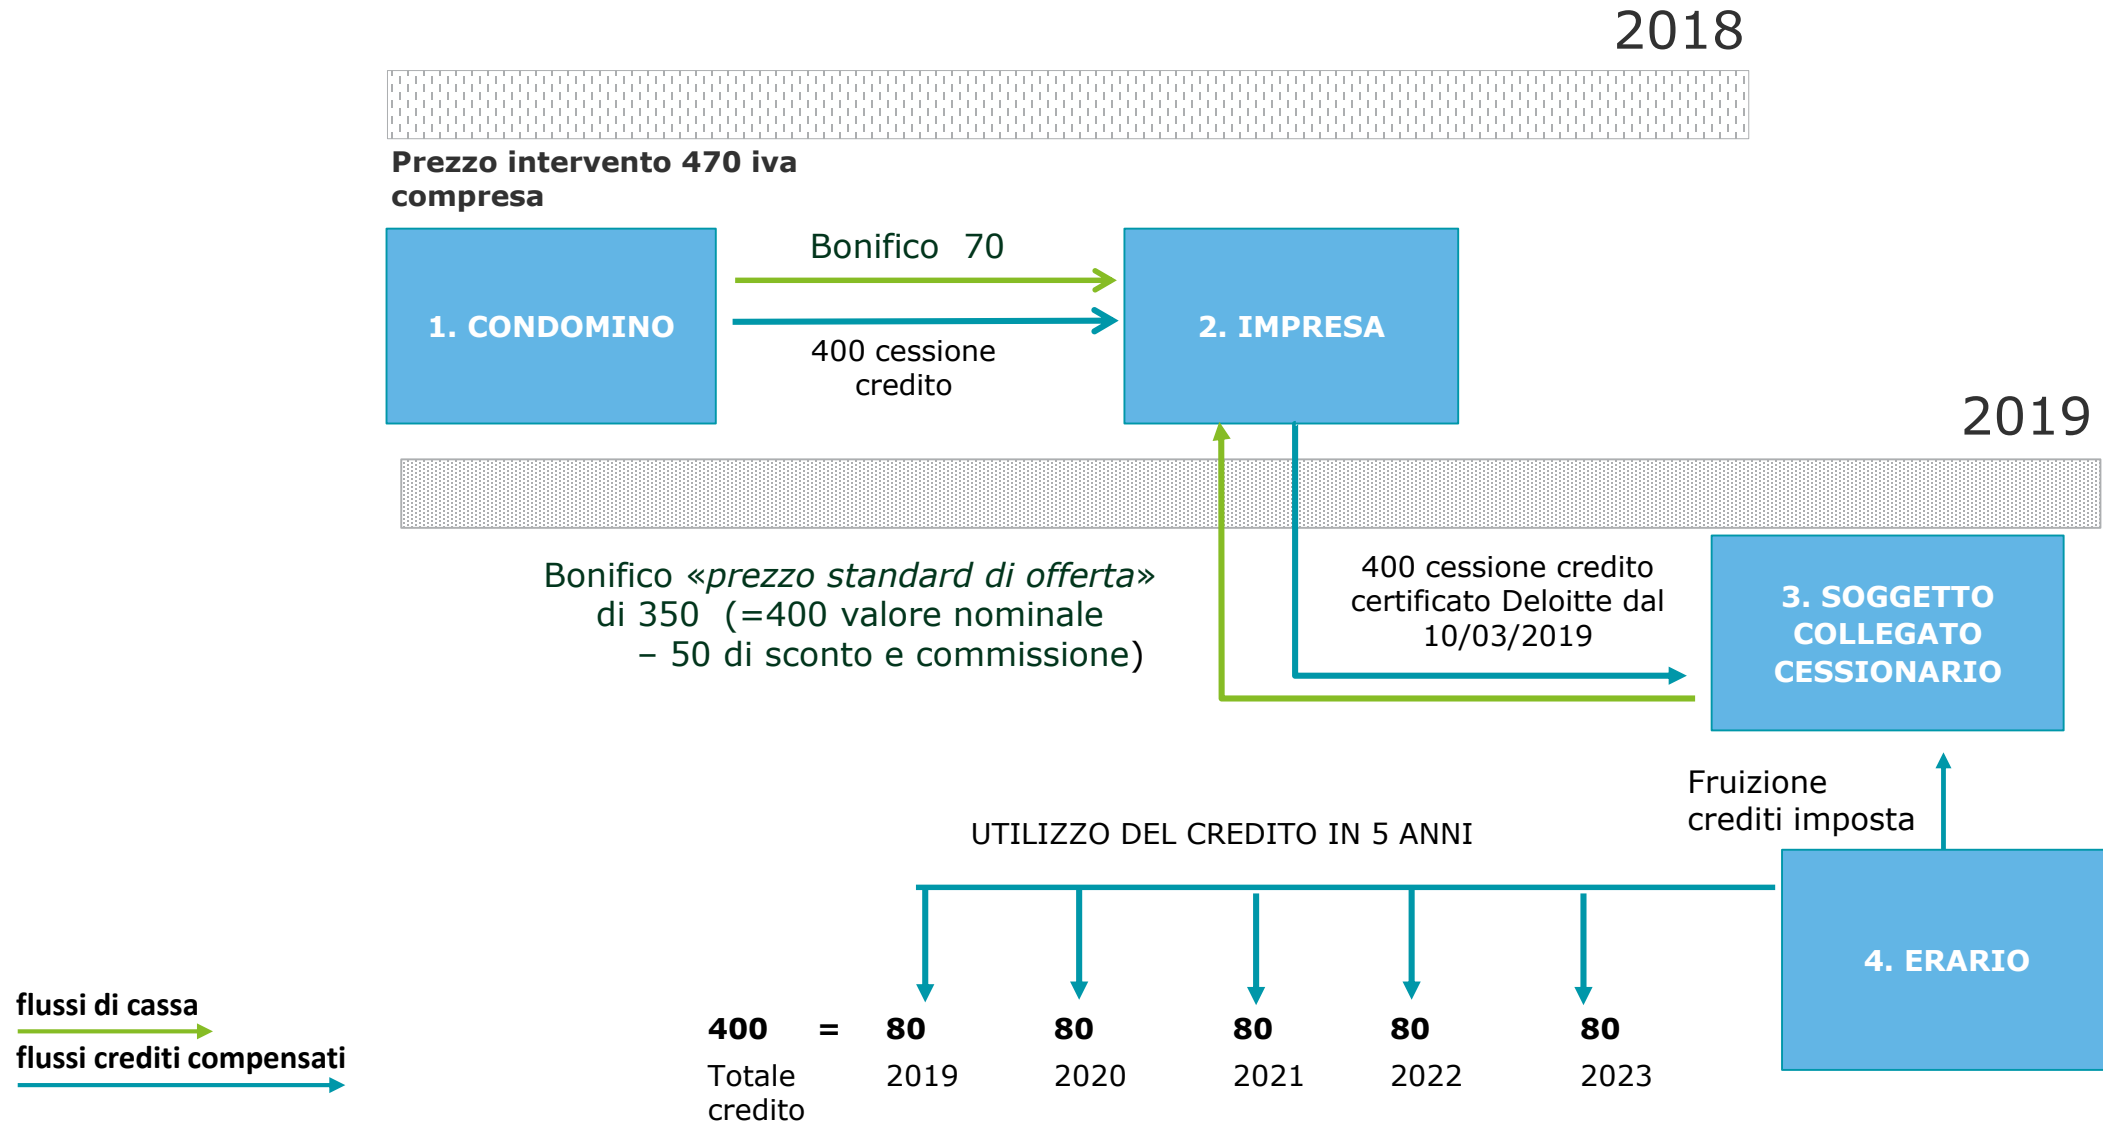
2018

Prezzo intervento 470 iva compresa

1. CONDOMINO

Bonifico 70

400 cessione credito

2. IMPRESA

2019

Bonifico «*prezzo standard di offerta*» di 350 (=400 valore nominale – 50 di sconto e commissione)

400 cessione credito certificato Deloitte dal 10/03/2019

3. SOGGETTO COLLEGATO CESSIONARIO

Fruizione crediti imposta

UTILIZZO DEL CREDITO IN 5 ANNI

4. ERARIO

flussi di cassa

flussi crediti compensati

| **400** | **=** | **80** | **80** | **80** | **80** | **80** |
|---|---|---|---|---|---|---|
| Totale credito | | 2019 | 2020 | 2021 | 2022 | 2023 |